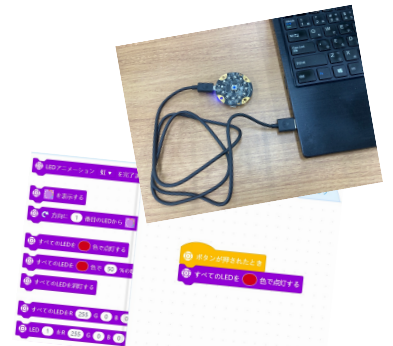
LEDアニメーション 虹 を表示

を表示する

方向に 1 番目のLEDから

すべてのLEDを 色で点灯する

すべてのLEDを 色で 30 %の

すべてのLEDを消灯する

すべてのLEDを 255 G 0 B

LED 1 を R 255 G 0 B

ボタンが押されたとき

すべてのLEDを 色で点灯する